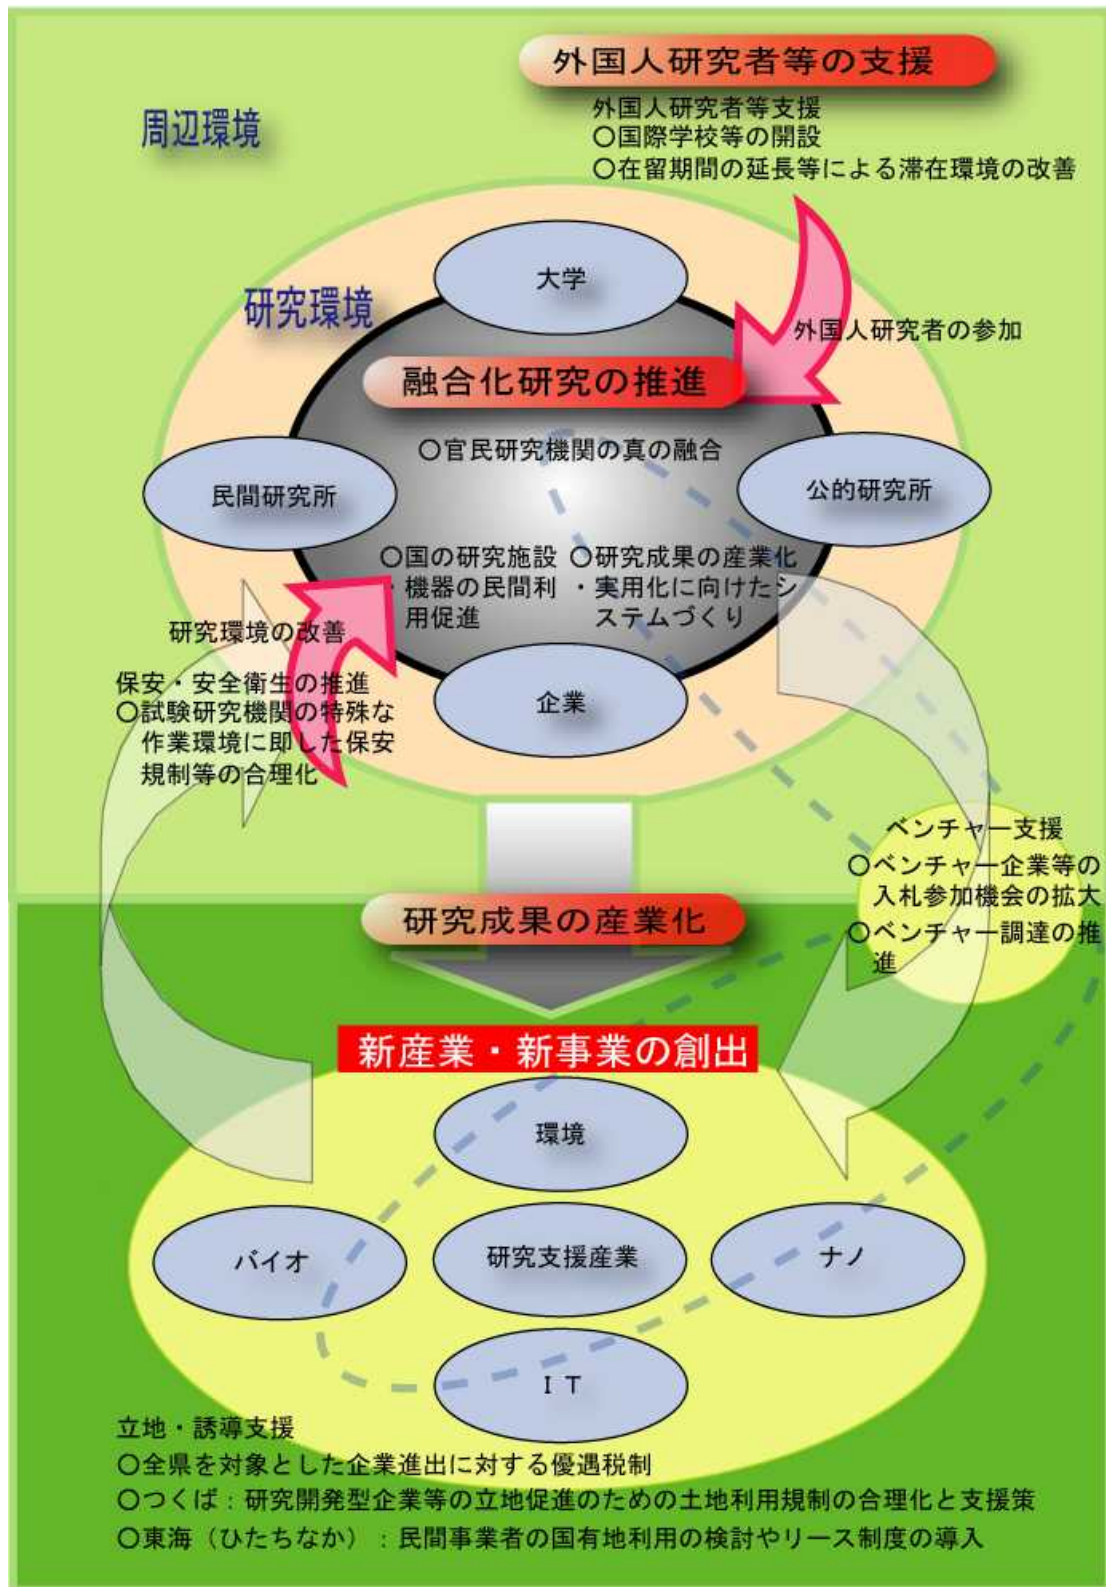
外国人研究者等の支援

周辺環境

外国人研究者等支援
○国際学校等の開設
○在留期間の延長等による滞在環境の改善

大学

研究環境

外国人研究者の参加

融合化研究の推進

○官民研究機関の真の融合

民間研究所

公的研究所

○国の研究施設・機器の民間利用促進

○研究成果の産業化・実用化に向けたシステムづくり

研究環境の改善

保安・安全衛生の推進
○試験研究機関の特殊な作業環境に即した保安規制等の合理化

企業

ベンチャー支援
○ベンチャー企業等の入札参加機会の拡大
○ベンチャー調達の推進

研究成果の産業化

新産業・新事業の創出

環境

バイオ

研究支援産業

ナノ

ＩＴ

立地・誘導支援
○全県を対象とした企業進出に対する優遇税制
○つくば：研究開発型企業等の立地促進のための土地利用規制の合理化と支援策
○東海（ひたちなか）：民間事業者の国有地利用の検討やリース制度の導入